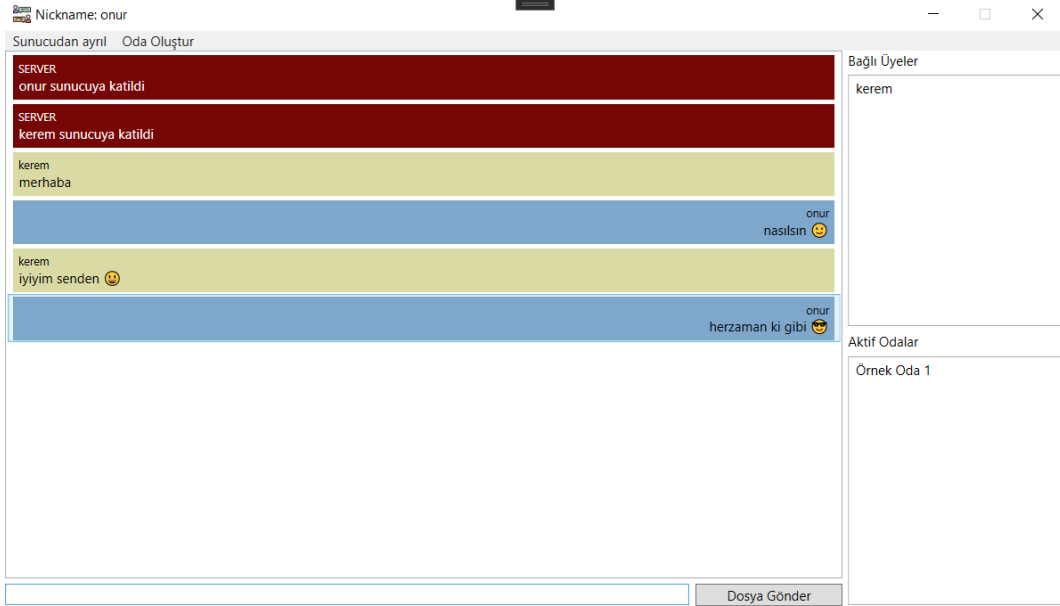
Nickname: onur

Sunucudan ayrıl   Oda Oluştur

SERVER
onur sunucuya katildi

SERVER
kerem sunucuya katildi

kerem
merhaba

onur
nasılsın 🙂

kerem
iyiyim senden 😃

onur
herzaman ki gibi 😎

Bağlı Üyeler
kerem

Aktif Odalar
Örnek Oda 1

Dosya Gönder